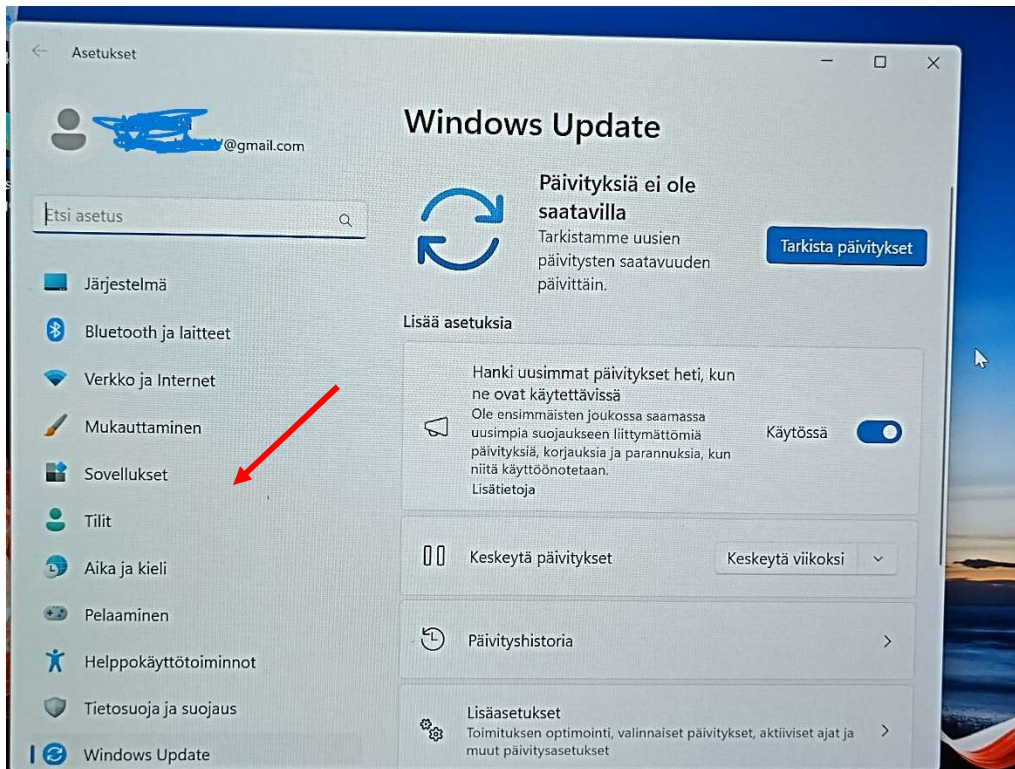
Asetukset

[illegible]@gmail.com

Etsi asetus

Järjestelmä
Bluetooth ja laitteet
Verkko ja Internet
Mukauttaminen
Sovellukset
Tilit
Aika ja kieli
Pelaaminen
Helppokäyttötoiminnot
Tietosuoja ja suojaus
Windows Update

Windows Update

Päivityksiä ei ole saatavilla
Tarkistamme uusien päivitysten saatavuuden päivittäin.

Tarkista päivitykset

Lisää asetuksia

Hanki uusimmat päivitykset heti, kun ne ovat käytettävissä
Ole ensimmäisten joukossa saamassa uusimpia suojaukseen liittymättömiä päivityksiä, korjauksia ja parannuksia, kun niitä käyttöönotetaan.
Lisätietoja

Käytössä

Keskeytä päivitykset

Keskeytä viikoksi

Päivityshistoria

Lisäasetukset
Toimituksen optimointi, valinnaiset päivitykset, aktiiviset ajat ja muut päivitysasetukset